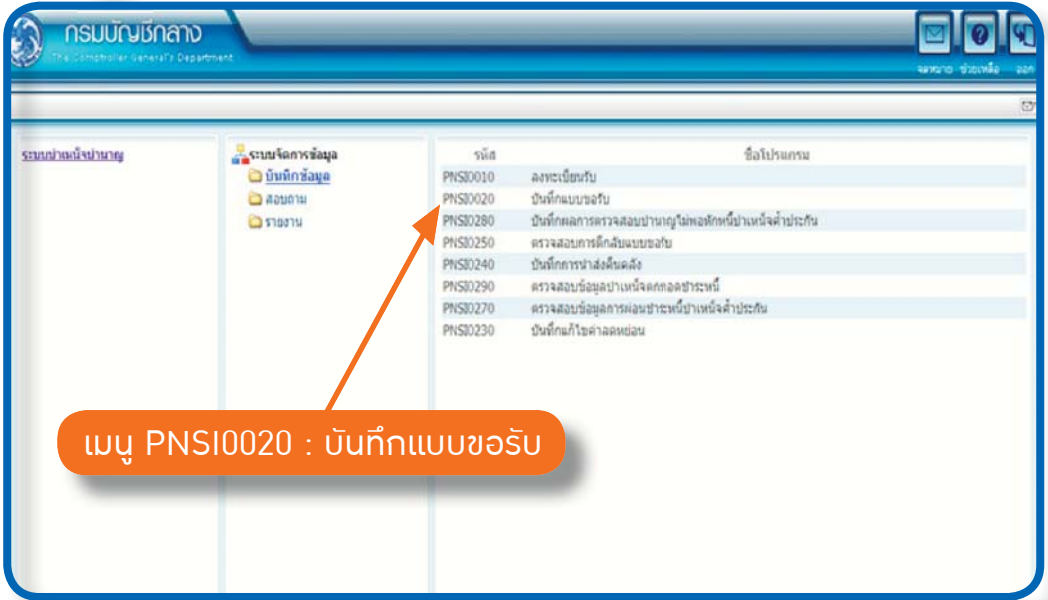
กรมบัญชีกลาง
The Comptroller General's Department

จดหมาย ช่วยเหลือ ออก

ระบบบำเหน็จบำนาญ

ระบบจัดการข้อมูล
บันทึกข้อมูล
สอบถาม
รายงาน

| รหัส | ชื่อโปรแกรม |
|---|---|
| PNSI0010 | ลงทะเบียนรับ |
| PNSI0020 | บันทึกแบบขอรับ |
| PNSI0280 | บันทึกผลการตรวจสอบบำนาญไม่พอหักหนี้บำเหน็จค้ำประกัน |
| PNSI0250 | ตรวจสอบการยกเลิกแบบขอรับ |
| PNSI0240 | บันทึกการนำส่งต้นฉบับ |
| PNSI0290 | ตรวจสอบข้อมูลบำเหน็จตกทอดชำระหนี้ |
| PNSI0270 | ตรวจสอบข้อมูลการผ่อนชำระหนี้บำเหน็จค้ำประกัน |
| PNSI0230 | บันทึกแก้ไขค่าลดหย่อน |

เมนู PNSI0020 : บันทึกแบบขอรับ